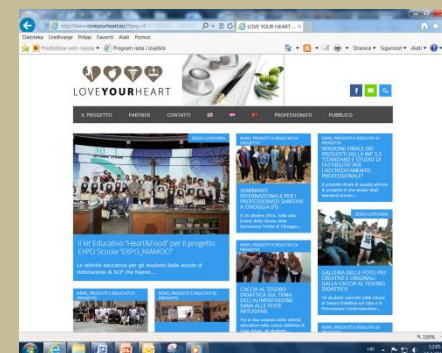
http://www.loveyourheart.eu/?lang=it
LOVE YOUR HEART ...
Datoteka Uređivanje Prikaz Favoriti Alati Pomoć
Predložena web-mjesta Program rada i izvješće
Stranica Sigurnost Alati

LOVEYOURHEART

IL PROGETTO PARTNER CONTATTI PROFESSIONISTI PUBBLICO

SENZA CATEGORIA
Il kit Educativo "Heart&Food" per il progetto EXPO Scuola "EXPO_NIAMOCI"
Le attività educative per gli studenti delle scuole di ristorazione di SCF che hanno...

NEWS, PRODOTTI E RISULTATI DI PROGETTO
SEMINARIO INTERNAZIONALE PER I PROFESSIONISTI SANITARI A CHIOGGIA (IT)
Il 10 ottobre 2015, nella sala Eventi della Clinica della Santissima Trinità di Chioggia...

NEWS, PRODOTTI E RISULTATI DI PROGETTO
VERSIONE FINALE DEL PRODOTTO DELLA WP 3.3 "STANDARD E STUDIO DI FATTIBILITÀ PER L'ACCREDITAMENTO PROFESSIONALE"
Il prodotto finale di questa attività di progetto è un modulo degli standard minimi...

SENZA CATEGORIA
GALLERIA DELLE FOTO PIU' CREATIVE E ORIGINALI DALLA CACCIA AL TESORO DIDATTICA
Gli studenti coinvolti nella Caccia al Tesoro Didattica sul Sito si fa Prevenzione Cardiovascolare...

NEWS, PRODOTTI E RISULTATI DI PROGETTO
CACCIA AL TESORO DIDATTICA SUL TEMA DELL'ALIMENTAZIONE SANA NEI SITI ARTISTICI
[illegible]

NEWS, PRODOTTI E RISULTATI DI PROGETTO

NEWS, PRODOTTI E RISULTATI DI PROGETTO

NEWS, PRODOTTI E RISULTATI DI PROGETTO

100%